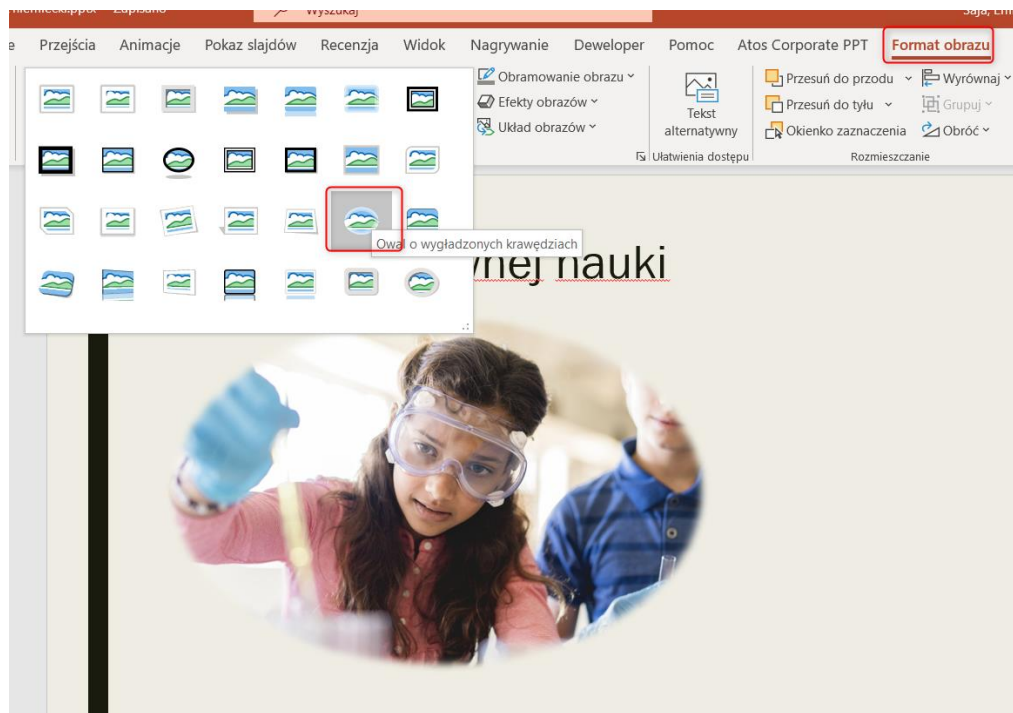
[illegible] Zapisano Wyszukaj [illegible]

e Przejścia Animacje Pokaz slajdów Recenzja Widok Nagrywanie Deweloper Pomoc Atos Corporate PPT Format obrazu

Obramowanie obrazu
Efekty obrazów
Układ obrazów

Tekst alternatywny
Ułatwienia dostępu

Przesuń do przodu
Przesuń do tyłu
Okienko zaznaczenia
Wyrównaj
Grupuj
Obróć
Rozmieszczanie

Owal o wygładzonych krawędziach

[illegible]wnej nauki